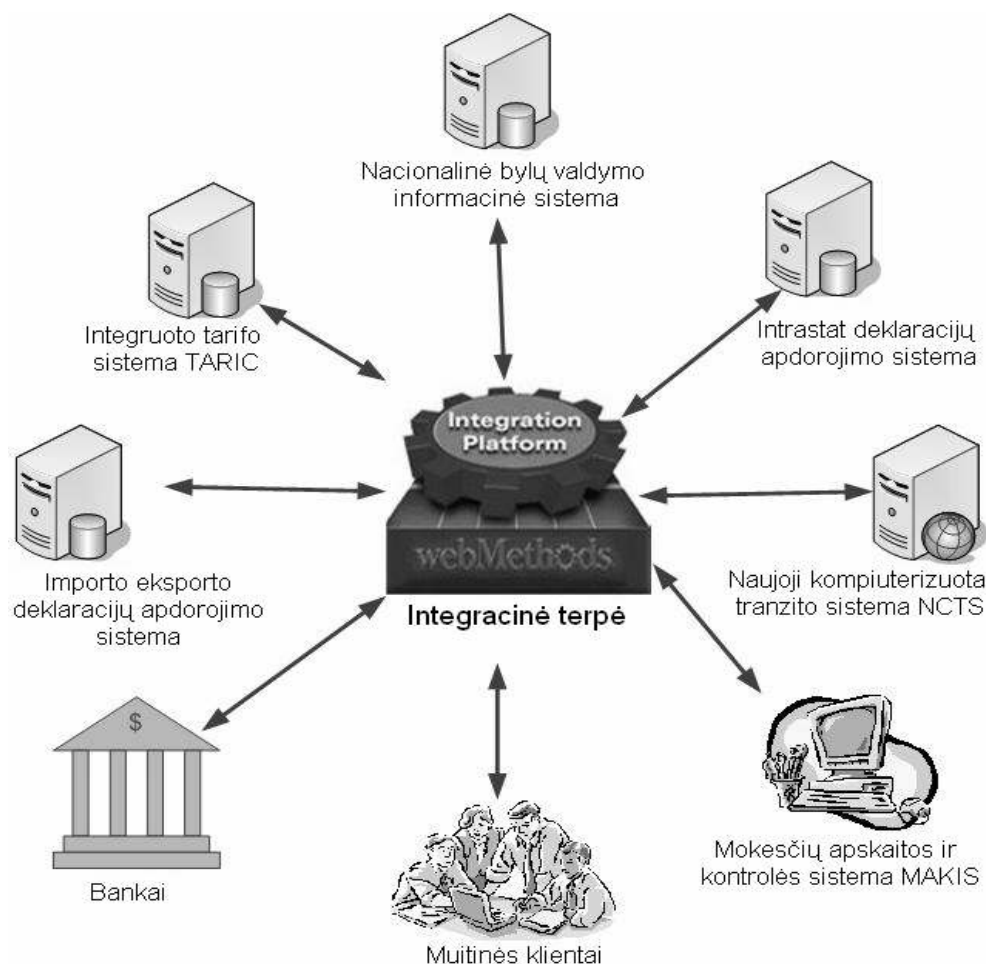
Nacionalinė bylų valdymo informacinė sistema

Integruoto tarifo sistema TARIC

Intrastat deklaracijų apdorojimo sistema

Integration Platform

webMethods

Integracinė terpė

Importo eksporto deklaracijų apdorojimo sistema

Naujoji kompiuterizuota tranzito sistema NCTS

$

Bankai

Muitinės klientai

Mokesčių apskaitos ir kontrolės sistema MAKIS